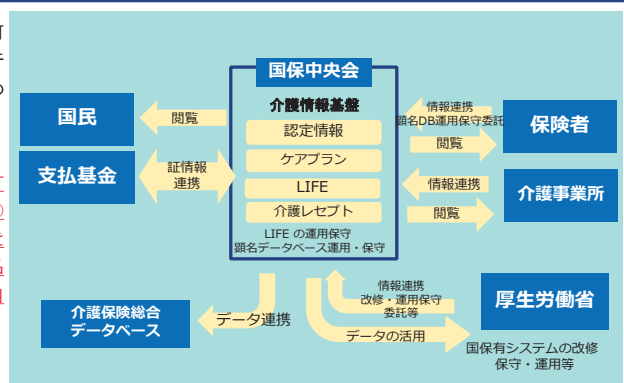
国保中央会

介護情報基盤

認定情報

ケアプラン

LIFE

介護レセプト

LIFE の運用保守
顕名データベース運用・保守

国民

閲覧

支払基金

証情報
連携

情報連携
顕名DB運用保守委託

保険者

閲覧

情報連携

介護事業所

閲覧

介護保険総合
データベース

データ連携

情報連携
改修・運用保守
委託等

厚生労働省

データの活用

国保有システムの改修
保守・運用等